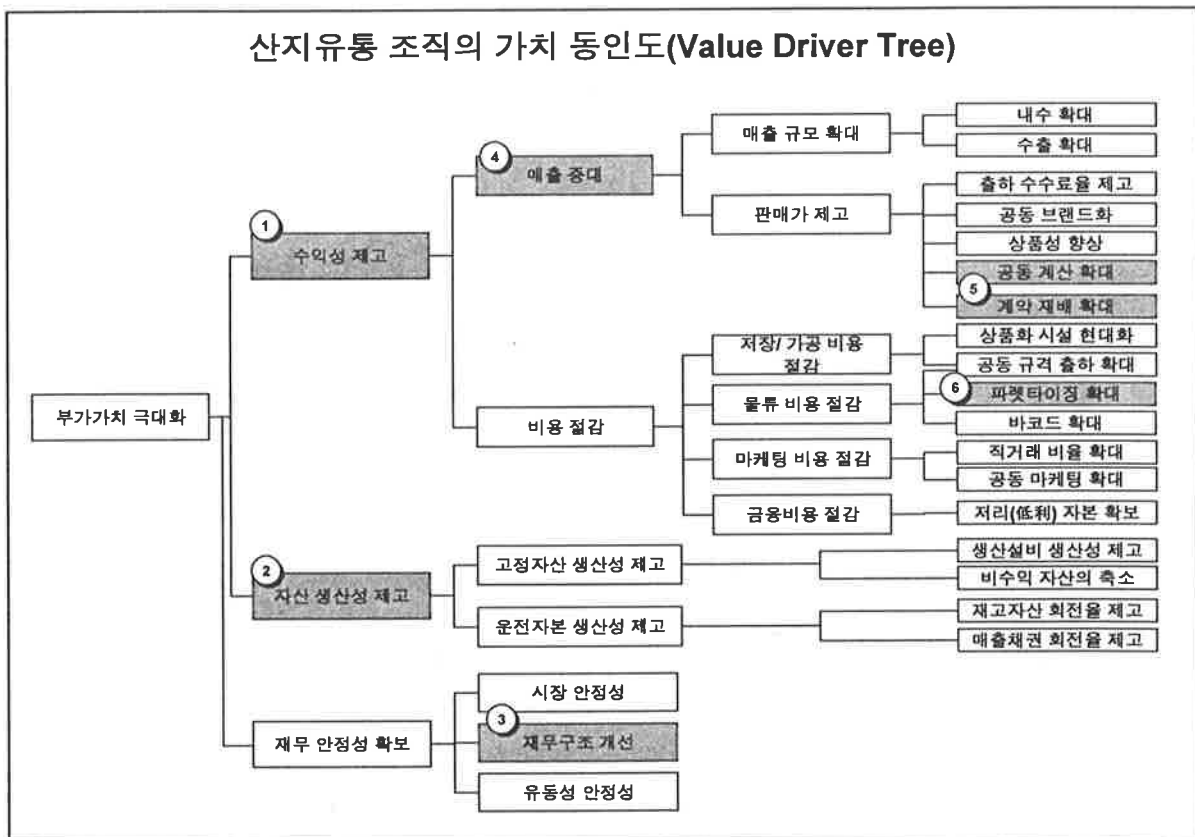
산지유통 조직의 가치 동인도(Value Driver Tree)

부가가치 극대화

1 수익성 제고

4 매출 증대

매출 규모 확대

내수 확대

수출 확대

판매가 제고

출하 수수료율 제고

공동 브랜드화

상품성 향상

공동 계산 확대

5 계약 재배 확대

비용 절감

저장/ 가공 비용 절감

상품화 시설 현대화

공동 규격 출하 확대

물류 비용 절감

6 파렛타이징 확대

바코드 확대

마케팅 비용 절감

직거래 비율 확대

공동 마케팅 확대

금융비용 절감

저리(低利) 자본 확보

2 자산 생산성 제고

고정자산 생산성 제고

생산설비 생산성 제고

비수익 자산의 축소

운전자본 생산성 제고

재고자산 회전율 제고

매출채권 회전율 제고

재무 안정성 확보

시장 안정성

3 재무구조 개선

유동성 안정성